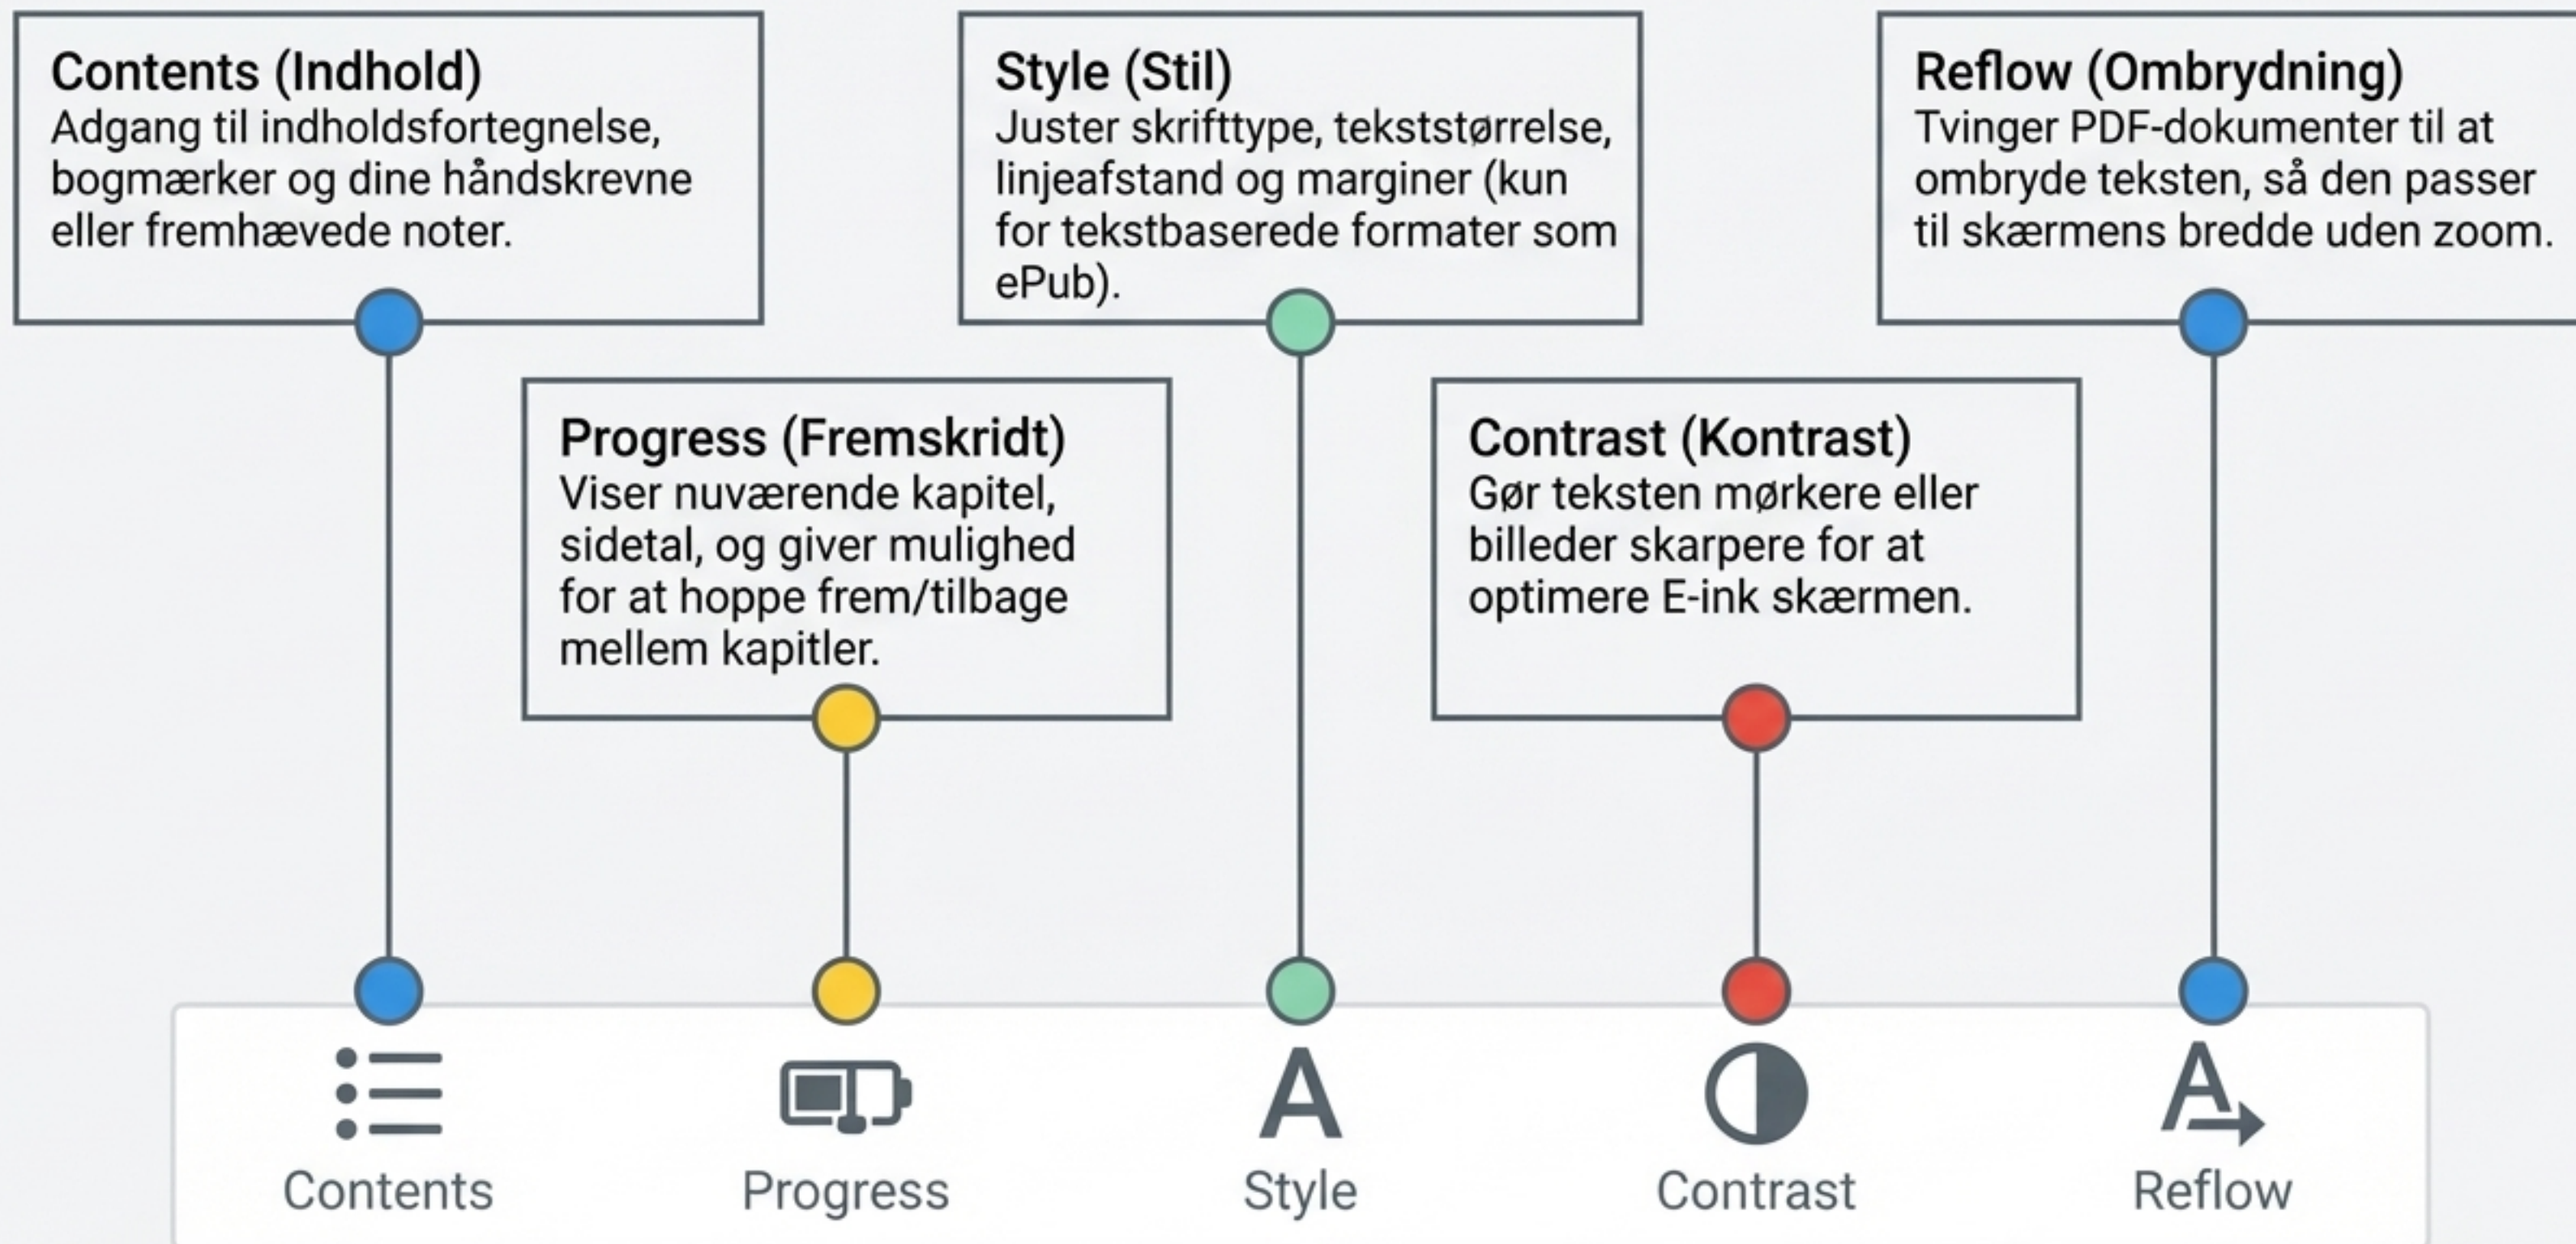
Contents (Indhold)
Adgang til indholdsfortegnelse, bogmærker og dine håndskrevne eller fremhævede noter.

Style (Stil)
Juster skrifttype, tekststørrelse, linjeafstand og marginer (kun for tekstbaserede formater som ePub).

Reflow (Ombrydning)
Tvinger PDF-dokumenter til at ombryde teksten, så den passer til skærmens bredde uden zoom.

Progress (Fremskridt)
Viser nuværende kapitel, sidetal, og giver mulighed for at hoppe frem/tilbage mellem kapitler.

Contrast (Kontrast)
Gør teksten mørkere eller billeder skarpere for at optimere E-ink skærmen.

Contents

Progress

Style

Contrast

Reflow